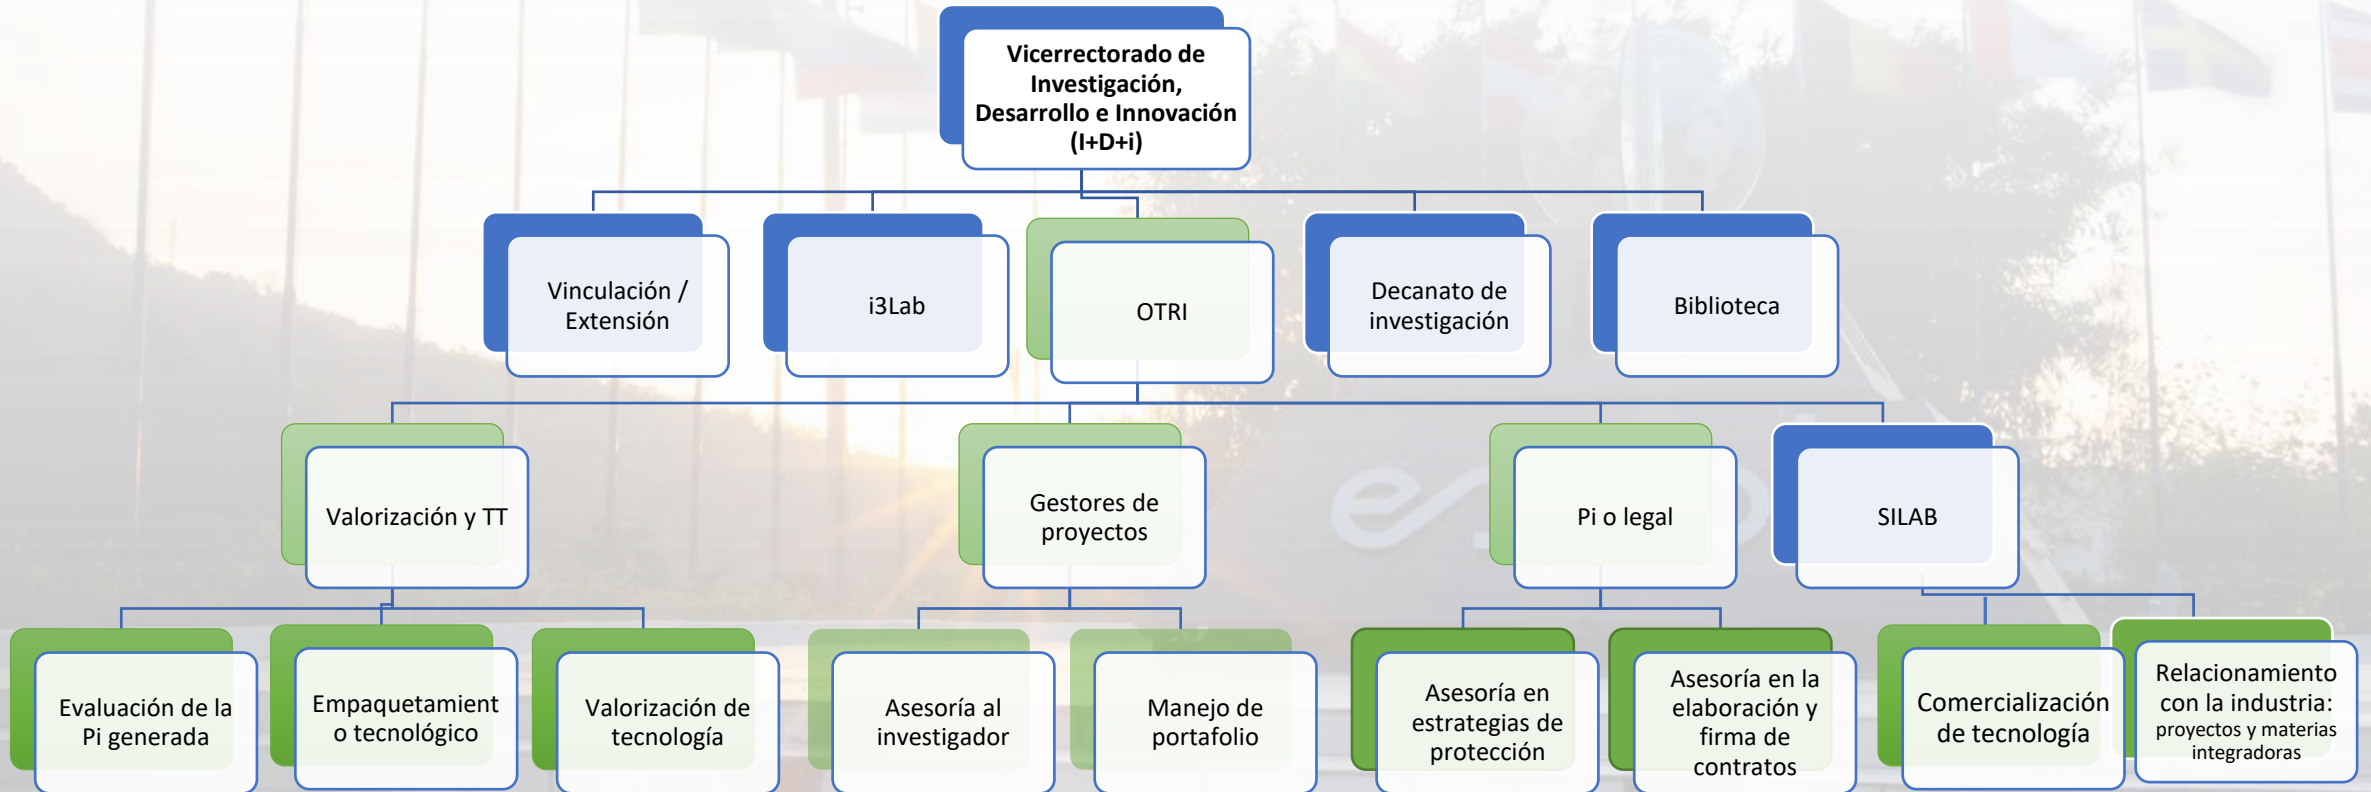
Vicerrectorado de Investigación, Desarrollo e Innovación (I+D+i)

Vinculación / Extensión

i3Lab

OTRI

Decanato de investigación

Biblioteca

Valorización y TT

Gestores de proyectos

Pi o legal

SILAB

Evaluación de la Pi generada

Empaquetamiento tecnológico

Valorización de tecnología

Asesoría al investigador

Manejo de portafolio

Asesoría en estrategias de protección

Asesoría en la elaboración y firma de contratos

Comercialización de tecnología

Relacionamiento con la industria: proyectos y materias integradoras